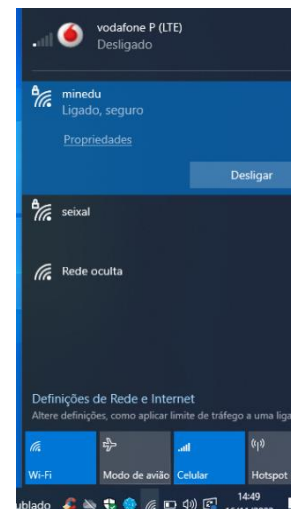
vodafone P (LTE)
Desligado

minedu
Ligado, seguro

Propriedades

Desligar

seixal

Rede oculta

Definições de Rede e Internet
Altere definições, como aplicar limite de tráfego a uma liga

Wi-Fi
Modo de avião
Celular
Hotspot

ublado
14:49
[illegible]